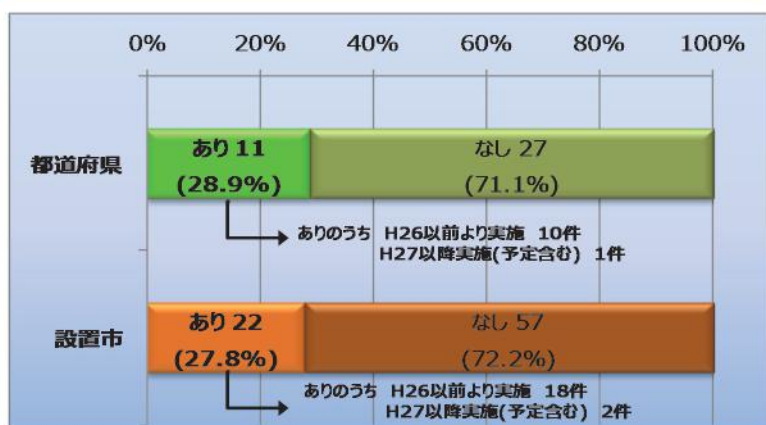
0% 20% 40% 60% 80% 100%

都道府県

あり 11 (28.9%)

なし 27 (71.1%)

ありのうち H26以前より実施 10件
H27以降実施(予定含む) 1件

設置市

あり 22 (27.8%)

なし 57 (72.2%)

ありのうち H26以前より実施 18件
H27以降実施(予定含む) 2件